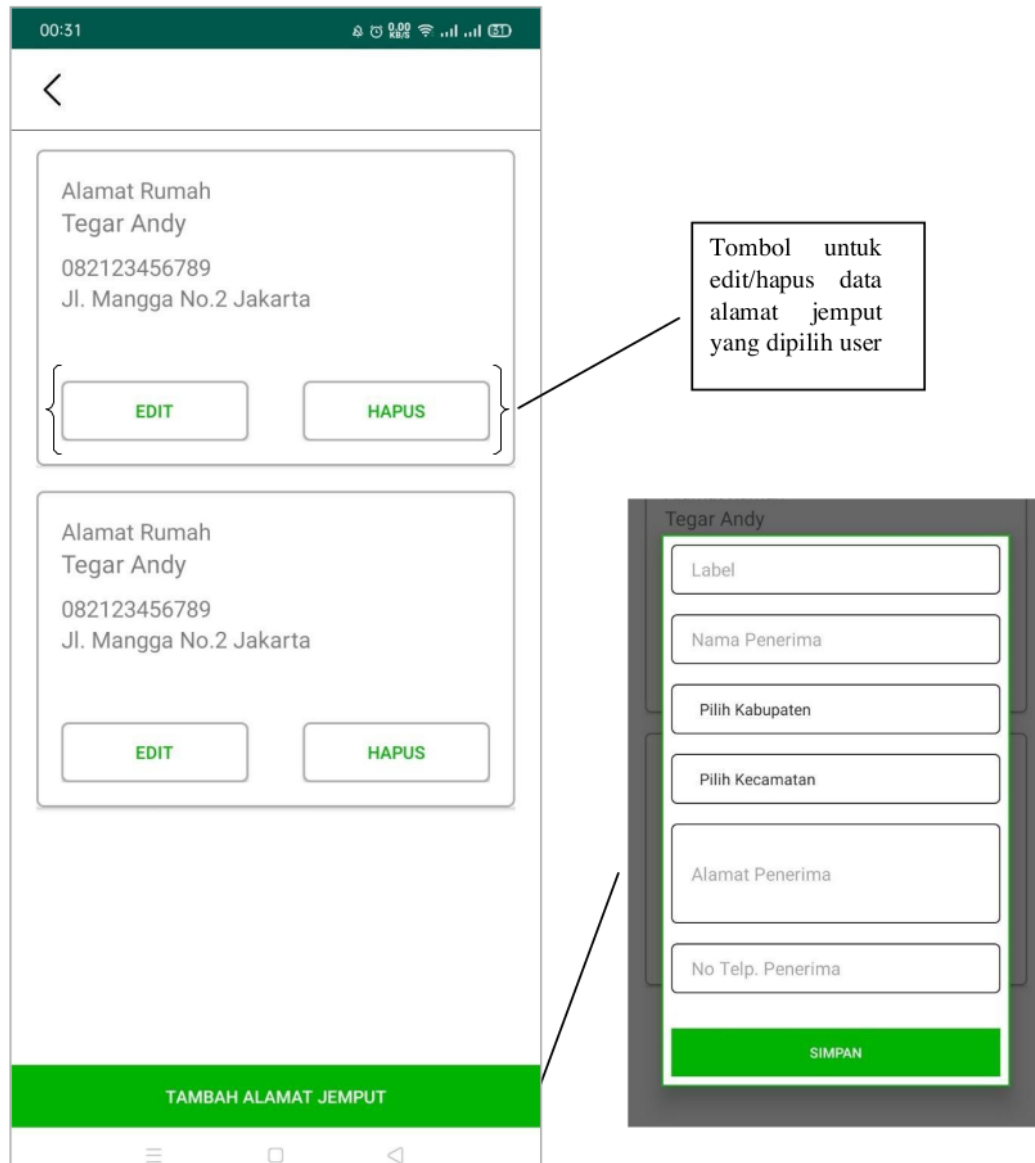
00:31

<

Alamat Rumah
Tegar Andy
082123456789
Jl. Mangga No.2 Jakarta

EDIT HAPUS

Tombol untuk edit/hapus data alamat jemput yang dipilih user

Alamat Rumah
Tegar Andy
082123456789
Jl. Mangga No.2 Jakarta

EDIT HAPUS

TAMBAH ALAMAT JEMPUT

Tegar Andy

Label

Nama Penerima

Pilih Kabupaten

Pilih Kecamatan

Alamat Penerima

No Telp. Penerima

SIMPAN